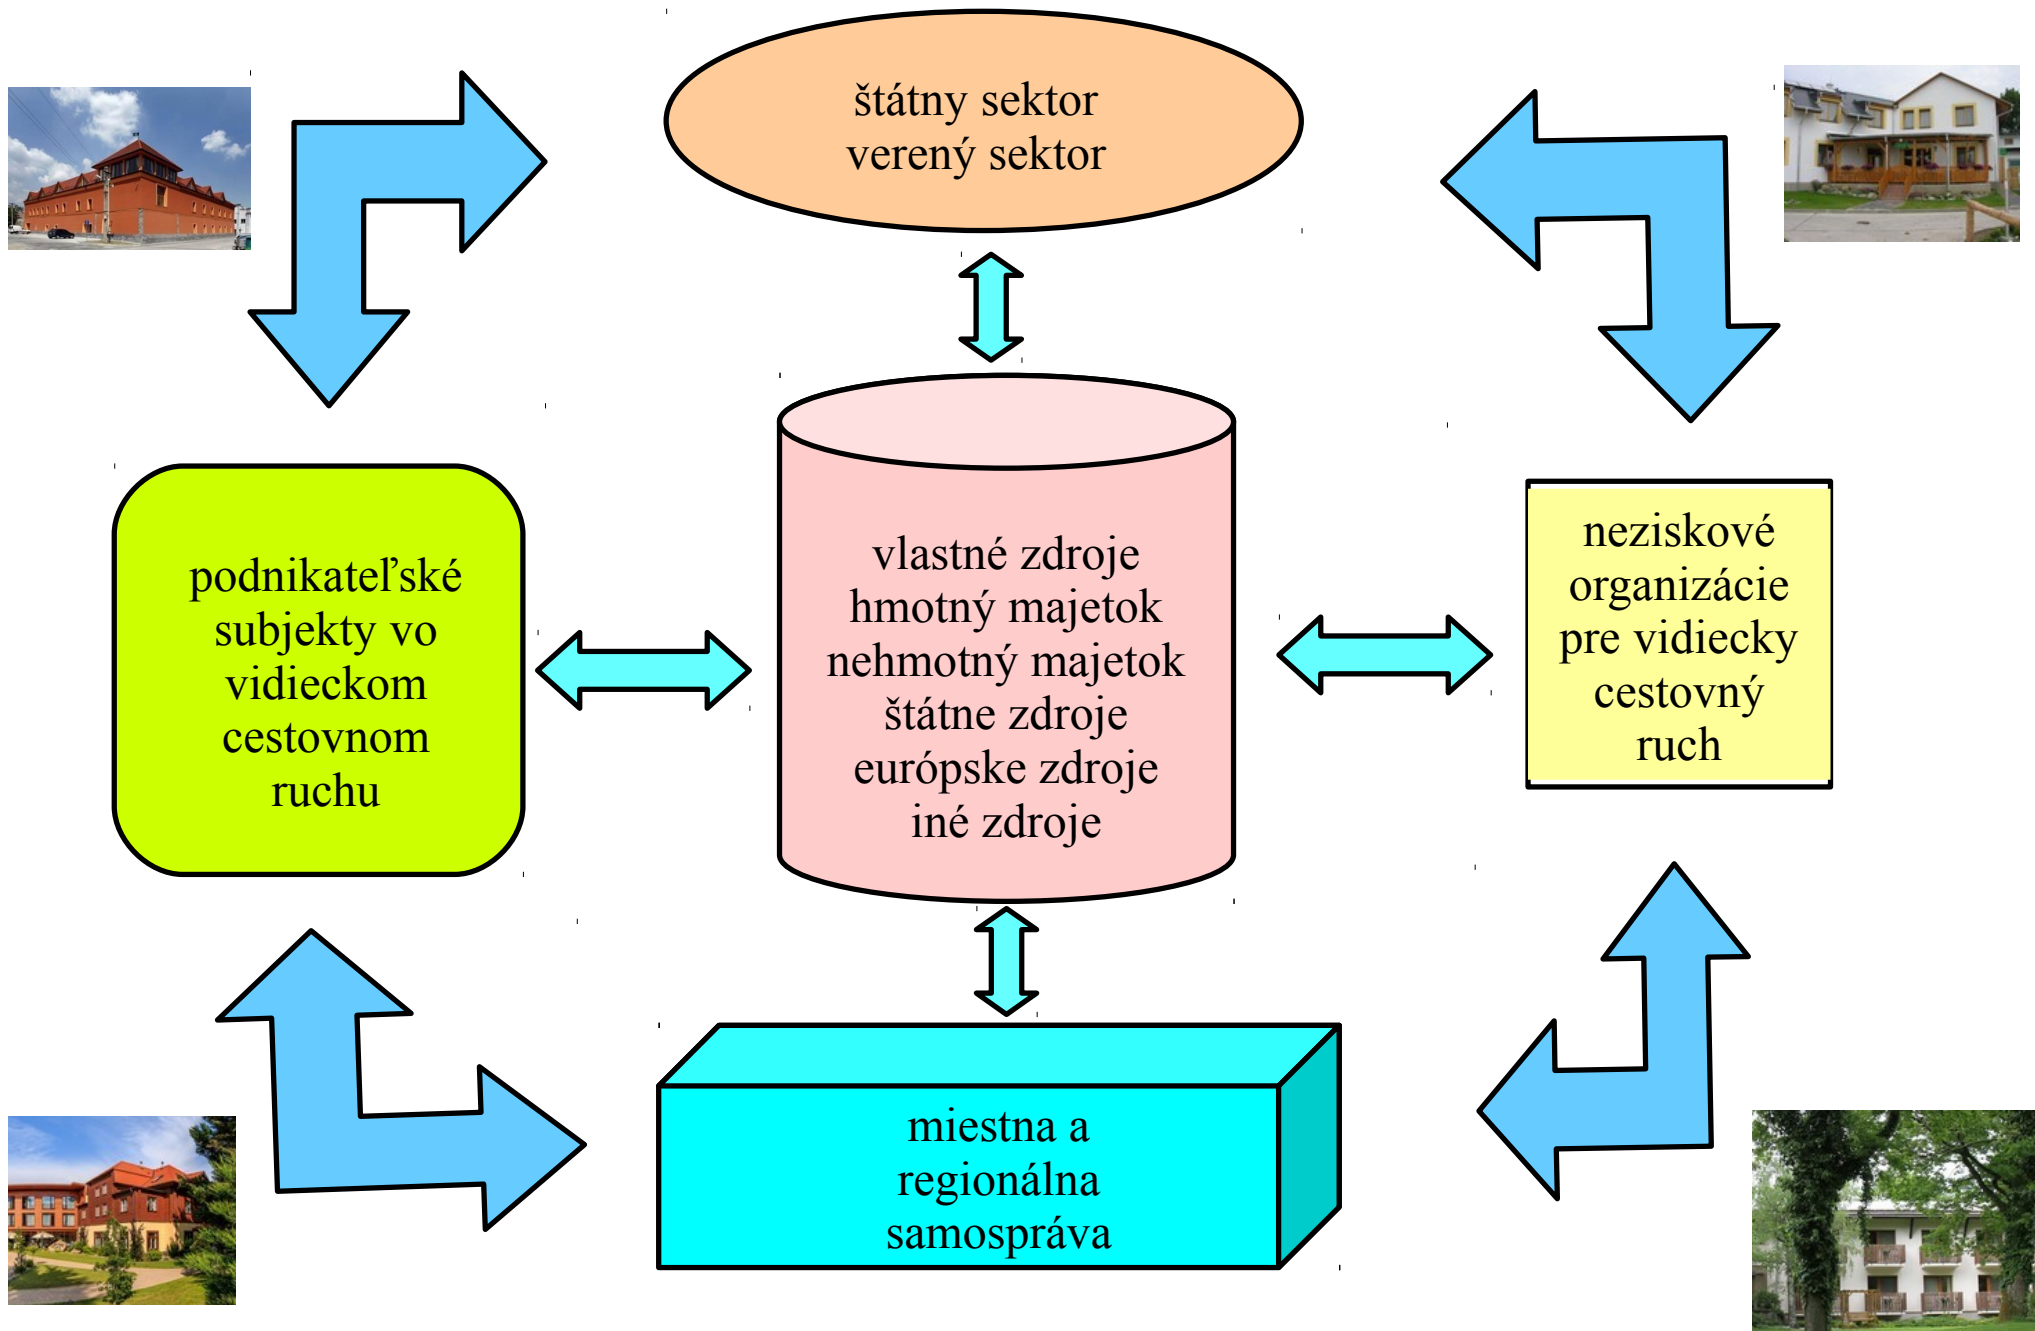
štátny sektor
verený sektor

podnikateľské subjekty vo vidieckom cestovnom ruchu

vlastné zdroje
hmotný majetok
nehmotný majetok
štátne zdroje
európske zdroje
iné zdroje

neziskové organizácie pre vidiecky cestovný ruch

miestna a regionálna samospráva